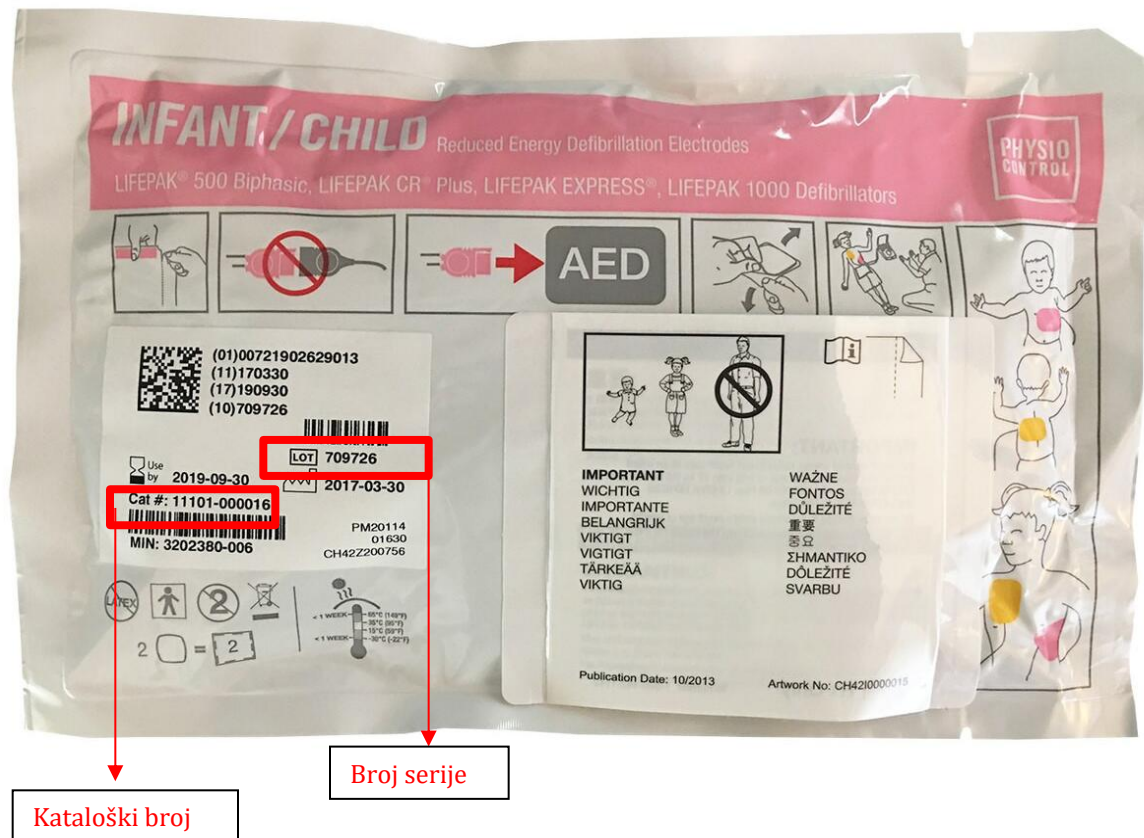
INFANT / CHILD Reduced Energy Defibrillation Electrodes

LIFEPAK® 500 Biphasic, LIFEPAK CR® Plus, LIFEPAK EXPRESS®, LIFEPAK 1000 Defibrillators

PHYSIO CONTROL

AED

(01)00721902629013
(11)170330
(17)190930
(10)709726

LOT 709726

Use by 2019-09-30

2017-03-30

Cat #: 11101-000016

MIN: 3202380-006

PM20114
01630
CH42Z200756

LATEX

2

2 = 2

< 1 WEEK 65°C (149°F)
35°C (95°F)
15°C (59°F)
< 1 WEEK -30°C (-22°F)

IMPORTANT
WICHTIG
IMPORTANTE
BELANGRIJK
VIKTIGT
VIGTIGT
TÄRKEÄÄ
VIKTIG

WAŻNE
FONTOS
DŮLEŽITÉ
重要
중요
ΣΗΜΑΝΤΙΚΟ
DÔLEŽITÉ
SVARBU

Publication Date: 10/2013

Artwork No: CH42I0000015

Broj serije

Kataloški broj